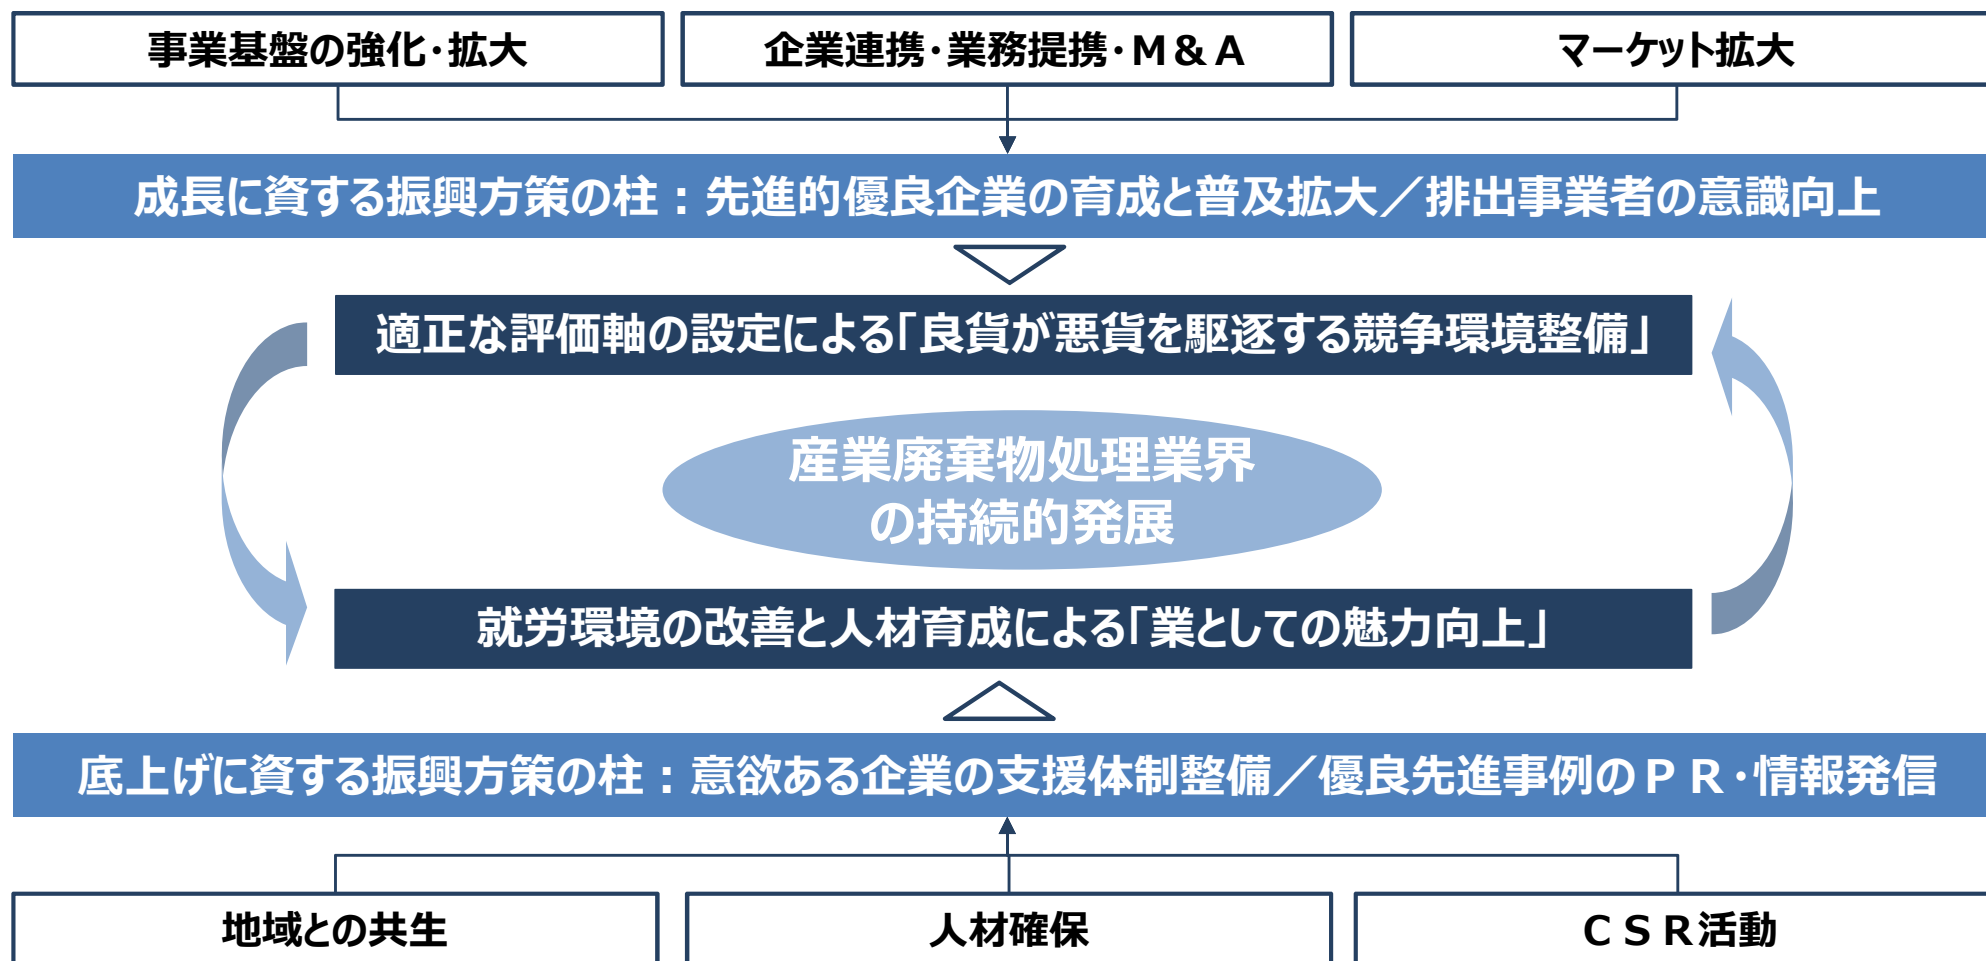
事業基盤の強化・拡大

企業連携・業務提携・M＆A

マーケット拡大

成長に資する振興方策の柱：先進的優良企業の育成と普及拡大／排出事業者の意識向上

適正な評価軸の設定による「良貨が悪貨を駆逐する競争環境整備」

産業廃棄物処理業界の持続的発展

就労環境の改善と人材育成による「業としての魅力向上」

底上げに資する振興方策の柱：意欲ある企業の支援体制整備／優良先進事例のPR・情報発信

地域との共生

人材確保

CSR活動